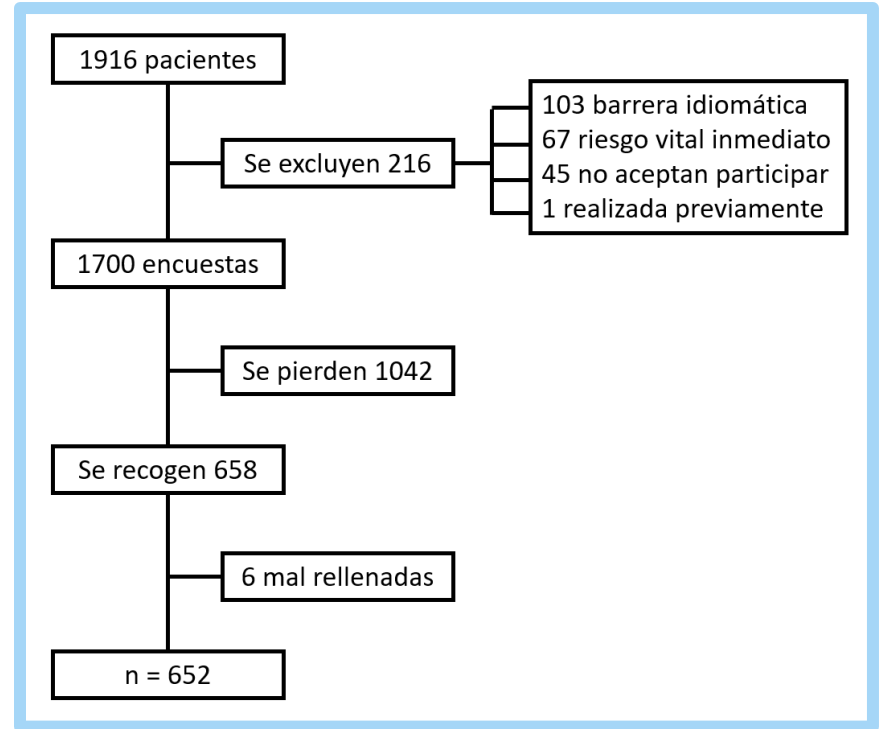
1916 pacientes

Se excluyen 216

103 barrera idiomática
67 riesgo vital inmediato
45 no aceptan participar
1 realizada previamente

1700 encuestas

Se pierden 1042

Se recogen 658

6 mal rellenadas

n = 652